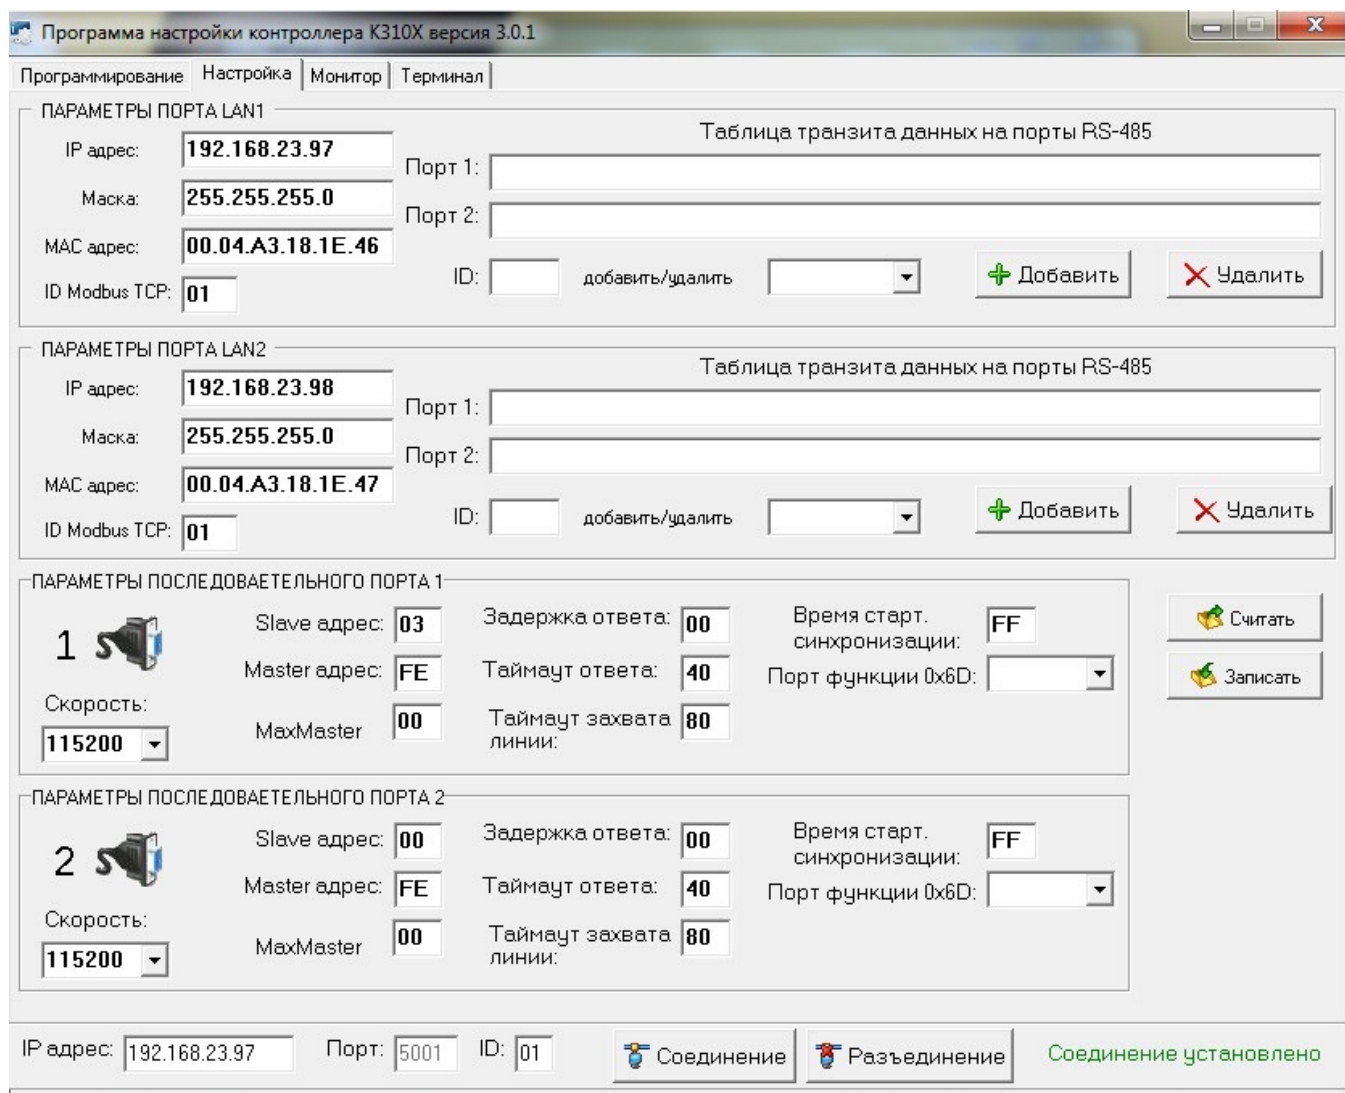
Программа настройки контроллера К310Х версия 3.0.1

Программирование | Настройка | Монитор | Терминал

ПАРАМЕТРЫ ПОРТА LAN1

IP адрес: 192.168.23.97
Маска: 255.255.255.0
MAC адрес: 00.04.A3.18.1E.46
ID Modbus TCP: 01

Таблица транзита данных на порты RS-485
Порт 1:
Порт 2:
ID: добавить/удалить
Добавить
Удалить

ПАРАМЕТРЫ ПОРТА LAN2

IP адрес: 192.168.23.98
Маска: 255.255.255.0
MAC адрес: 00.04.A3.18.1E.47
ID Modbus TCP: 01

Таблица транзита данных на порты RS-485
Порт 1:
Порт 2:
ID: добавить/удалить
Добавить
Удалить

ПАРАМЕТРЫ ПОСЛЕДОВАТЕЛЬНОГО ПОРТА 1

1
Скорость:
115200
Slave адрес: 03
Master адрес: FE
MaxMaster 00
Задержка ответа: 00
Таймаут ответа: 40
Таймаут захвата линии: 80
Время старт. синхронизации: FF
Порт функции 0x6D:

Считать
Записать

ПАРАМЕТРЫ ПОСЛЕДОВАТЕЛЬНОГО ПОРТА 2

2
Скорость:
115200
Slave адрес: 00
Master адрес: FE
MaxMaster 00
Задержка ответа: 00
Таймаут ответа: 40
Таймаут захвата линии: 80
Время старт. синхронизации: FF
Порт функции 0x6D:

IP адрес: 192.168.23.97 Порт: 5001 ID: 01 Соединение Разъединение Соединение установлено